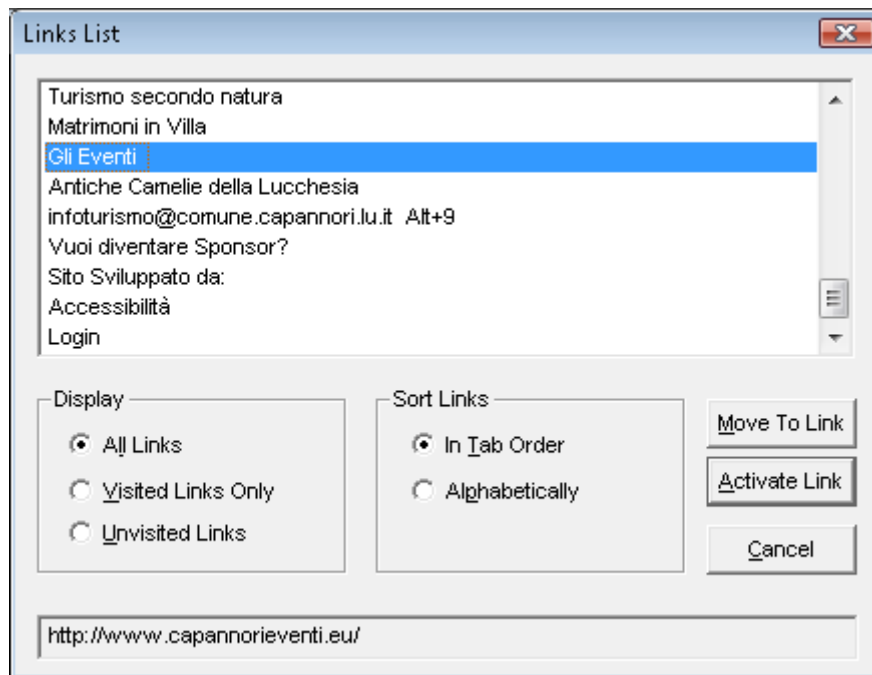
Links List

Turismo secondo natura
Matrimoni in Villa
Gli Eventi
Antiche Camelie della Lucchesia
infoturismo@comune.capannori.lu.it Alt+9
Vuoi diventare Sponsor?
Sito Sviluppato da:
Accessibilità
Login

Display
All Links
Visited Links Only
Unvisited Links

Sort Links
In Tab Order
Alphabetically

Move To Link
Activate Link
Cancel

http://www.capannorieventi.eu/